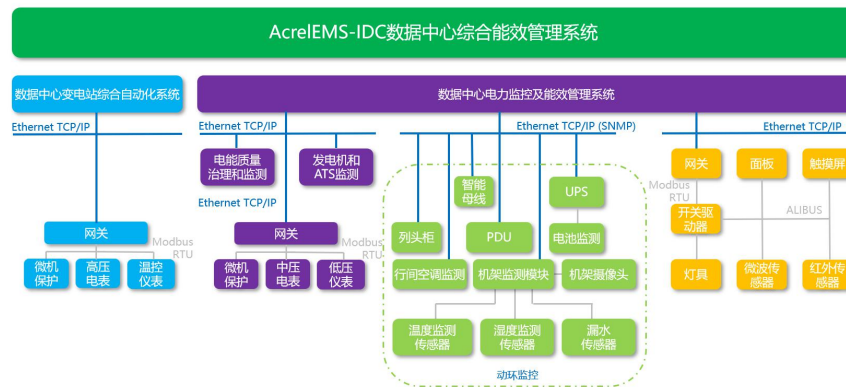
AcrelEMS-IDC数据中心综合能效管理系统

数据中心变电站综合自动化系统

Ethernet TCP/IP

网关

Modbus RTU

微机保护

高压电表

温控仪表

数据中心电力监控及能效管理系统

Ethernet TCP/IP

电能质量治理和监测

发电机和ATS监测

Ethernet TCP/IP

网关

Modbus RTU

微机保护

中压电表

低压仪表

Ethernet TCP/IP (SNMP)

智能母线

UPS

列头柜

PDU

电池监测

行间空调监测

机架监测模块

机架摄像头

温度监测传感器

湿度监测传感器

漏水传感器

动环监控

Ethernet TCP/IP

网关

面板

触摸屏

Modbus RTU

开关驱动器

ALIBUS

灯具

微波传感器

红外传感器